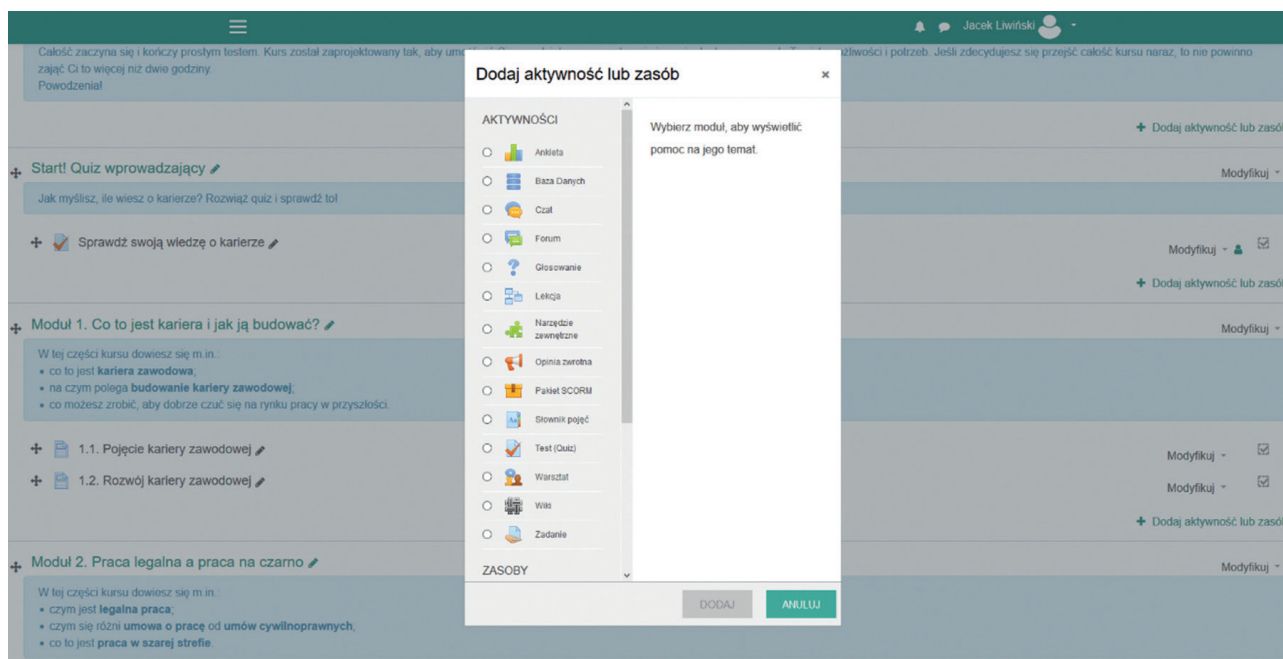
Jacek Liwiński

Całość zaczyna się i kończy prostym testem. Kurs został zaprojektowany tak, aby um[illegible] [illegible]żliwości i potrzeb. Jeśli zdecydujesz się przejść całość kursu naraz, to nie powinno zająć Ci to więcej niż dwie godziny.
Powodzenia!

Dodaj aktywność lub zasób

Start! Quiz wprowadzający

Jak myślisz, ile wiesz o karierze? Rozwiąż quiz i sprawdź to!

Modyfikuj

Sprawdź swoją wiedzę o karierze

Modyfikuj

Dodaj aktywność lub zasób

Moduł 1. Co to jest kariera i jak ją budować?

Modyfikuj

W tej części kursu dowiesz się m.in.:
• co to jest kariera zawodowa;
• na czym polega budowanie kariery zawodowej;
• co możesz zrobić, aby dobrze czuć się na rynku pracy w przyszłości.

1.1. Pojęcie kariery zawodowej

Modyfikuj

1.2. Rozwój kariery zawodowej

Modyfikuj

Dodaj aktywność lub zasób

Moduł 2. Praca legalna a praca na czarno

Modyfikuj

W tej części kursu dowiesz się m.in.:
• czym jest legalna praca;
• czym się różni umowa o pracę od umów cywilnoprawnych;
• co to jest praca w szarej strefie.

Dodaj aktywność lub zasób ×

AKTYWNOŚCI
Ankieta
Baza Danych
Czat
Forum
Głosowanie
Lekcja
Narzędzie zewnętrzne
Opinia zwrotna
Pakiet SCORM
Słownik pojęć
Test (Quiz)
Warsztat
Wiki
Zadanie
ZASOBY

Wybierz moduł, aby wyświetlić pomoc na jego temat.

DODAJ
ANULUJ